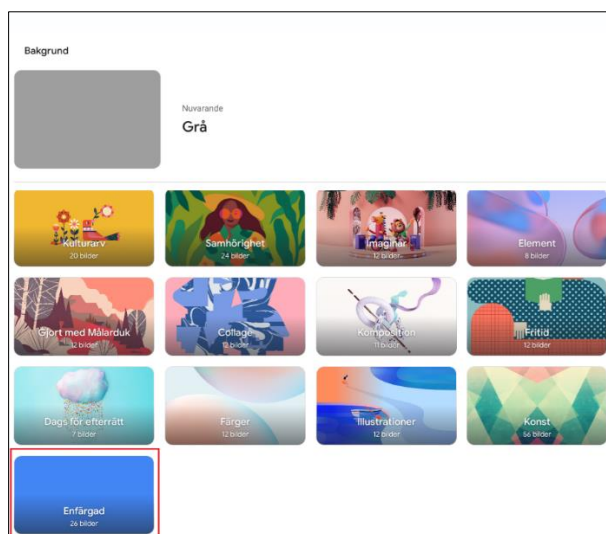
Bakgrund

Nuvarande
Grå

Kulturarv
20 bilder

Samhörighet
24 bilder

Imaginär
12 bilder

Element
8 bilder

Gjort med Målarduk
12 bilder

Collage
12 bilder

Komposition
11 bilder

Fritid
12 bilder

Dags för efterrätt
7 bilder

Färger
12 bilder

Illustrationer
12 bilder

Konst
56 bilder

Enfärgad
26 bilder